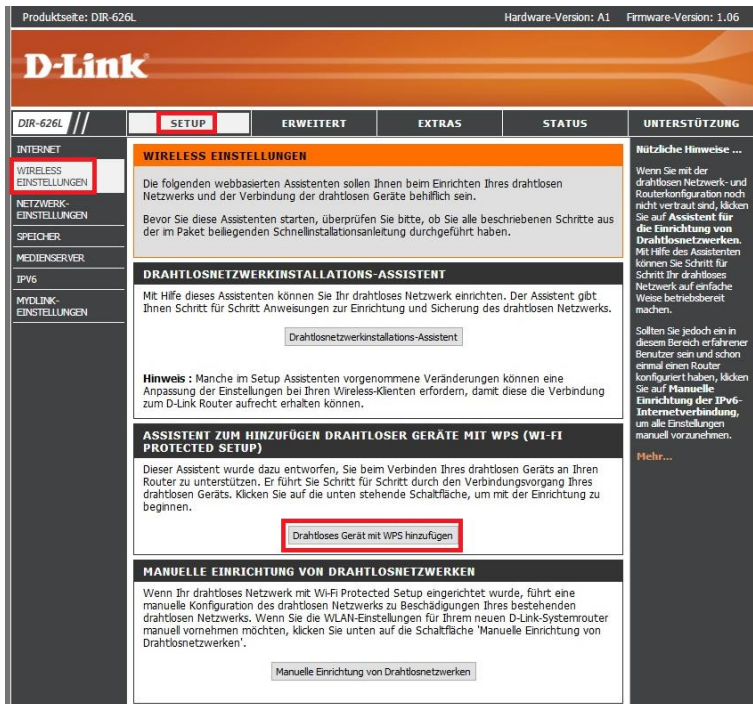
Produktseite: DIR-626L

Hardware-Version: A1 Firmware-Version: 1.06

D-Link

DIR-626L

SETUP

ERWEITERT

EXTRAS

STATUS

UNTERSTÜTZUNG

INTERNET

WIRELESS EINSTELLUNGEN

NETZWERK-EINSTELLUNGEN

SPEICHER

MEDIENSERVER

IPV6

MYDLINK-EINSTELLUNGEN

WIRELESS EINSTELLUNGEN

Die folgenden webbasierten Assistenten sollen Ihnen beim Einrichten Ihres drahtlosen Netzwerks und der Verbindung der drahtlosen Geräte behilflich sein.

Bevor Sie diese Assistenten starten, überprüfen Sie bitte, ob Sie alle beschriebenen Schritte aus der im Paket beiliegenden Schnellinstallationsanleitung durchgeführt haben.

DRAHTLOSNETZWERKINSTALLATIONS-ASSISTENT

Mit Hilfe dieses Assistenten können Sie Ihr drahtloses Netzwerk einrichten. Der Assistent gibt Ihnen Schritt für Schritt Anweisungen zur Einrichtung und Sicherung des drahtlosen Netzwerks.

Drahtlosnetzwerkinstallations-Assistent

Hinweis : Manche im Setup Assistenten vorgenommene Veränderungen können eine Anpassung der Einstellungen bei Ihren Wireless-Klienten erfordern, damit diese die Verbindung zum D-Link Router aufrecht erhalten können.

ASSISTENT ZUM HINZUFÜGEN DRAHTLOSER GERÄTE MIT WPS (WI-FI PROTECTED SETUP)

Dieser Assistent wurde dazu entworfen, Sie beim Verbinden Ihres drahtlosen Geräts an Ihren Router zu unterstützen. Er führt Sie Schritt für Schritt durch den Verbindungsvorgang Ihres drahtlosen Geräts. Klicken Sie auf die unten stehende Schaltfläche, um mit der Einrichtung zu beginnen.

Drahtloses Gerät mit WPS hinzufügen

MANUELLE EINRICHTUNG VON DRAHTLOSNETZWERKEN

Wenn Ihr drahtloses Netzwerk mit Wi-Fi Protected Setup eingerichtet wurde, führt eine manuelle Konfiguration des drahtlosen Netzwerks zu Beschädigungen Ihres bestehenden drahtlosen Netzwerks. Wenn Sie die WLAN-Einstellungen für Ihrem neuen D-Link-Systemrouter manuell vornehmen möchten, klicken Sie unten auf die Schaltfläche 'Manuelle Einrichtung von Drahtlosnetzwerken'.

Manuelle Einrichtung von Drahtlosnetzwerken

Nützliche Hinweise ...

Wenn Sie mit der drahtlosen Netzwerk- und Routerkonfiguration noch nicht vertraut sind, klicken Sie auf Assistent für die Einrichtung von Drahtlosnetzwerken. Mit Hilfe des Assistenten können Sie Schritt für Schritt Ihr drahtloses Netzwerk auf einfache Weise betriebsbereit machen.

Sollten Sie jedoch ein in diesem Bereich erfahrener Benutzer sein und schon einmal einen Router konfiguriert haben, klicken Sie auf Manuelle Einrichtung der IPv6-Internetverbindung, um alle Einstellungen manuell vorzunehmen.

Mehr...